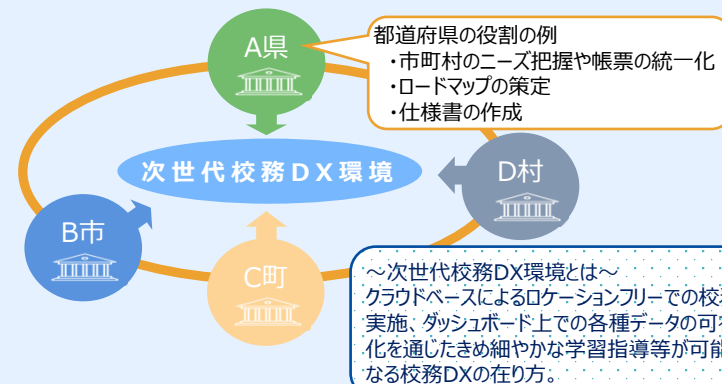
A県

都道府県の役割の例
・市町村のニーズ把握や帳票の統一化
・ロードマップの策定
・仕様書の作成

次世代校務DX環境

D村

B市

C町

～次世代校務DX環境とは～
クラウドベースによるロケーションフリーでの校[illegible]実施、ダッシュボード上での各種データの可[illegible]化を通じたきめ細やかな学習指導等が可能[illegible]なる校務DXの在り方。